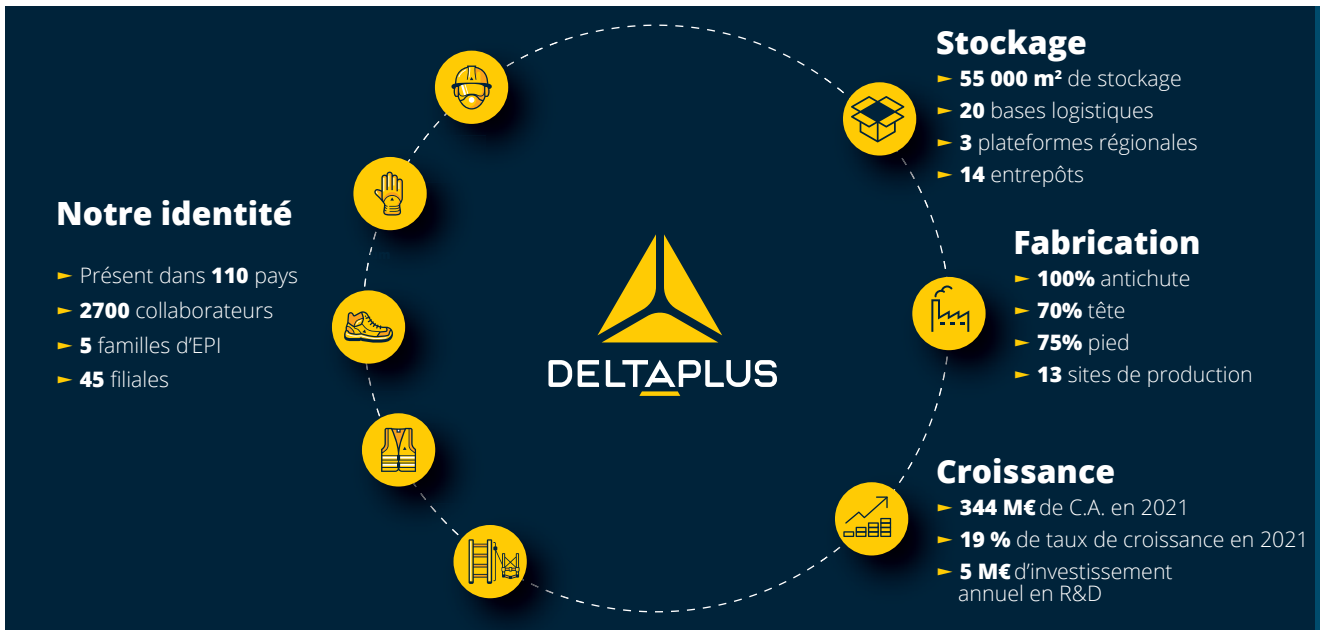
Notre identité

► Présent dans **110** pays
► **2700** collaborateurs
► **5** familles d'EPI
► **45** filiales

DELTAPLUS

Stockage
► **55 000 m²** de stockage
► **20** bases logistiques
► **3** plateformes régionales
► **14** entrepôts

Fabrication
► **100%** antichute
► **70%** tête
► **75%** pied
► **13** sites de production

Croissance
► **344 M€** de C.A. en 2021
► **19 %** de taux de croissance en 2021
► **5 M€** d'investissement annuel en R&D